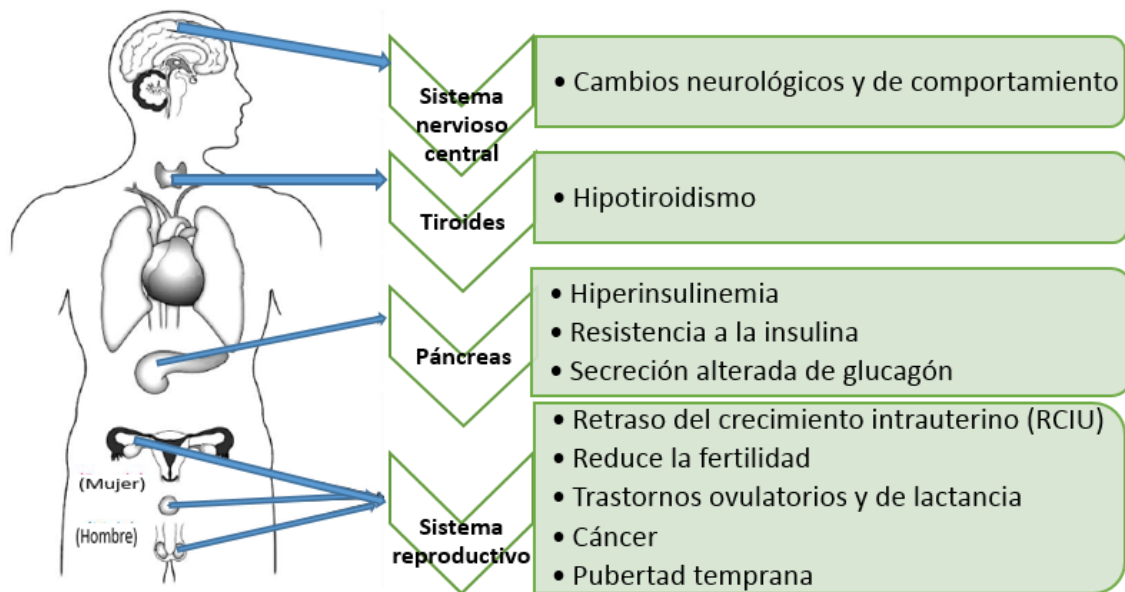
(Mujer)

(Hombre)

Sistema nervioso central

• Cambios neurológicos y de comportamiento

Tiroides

• Hipotiroidismo

Páncreas

• Hiperinsulinemia
• Resistencia a la insulina
• Secreción alterada de glucagón

Sistema reproductivo

• Retraso del crecimiento intrauterino (RCIU)
• Reduce la fertilidad
• Trastornos ovulatorios y de lactancia
• Cáncer
• Pubertad temprana